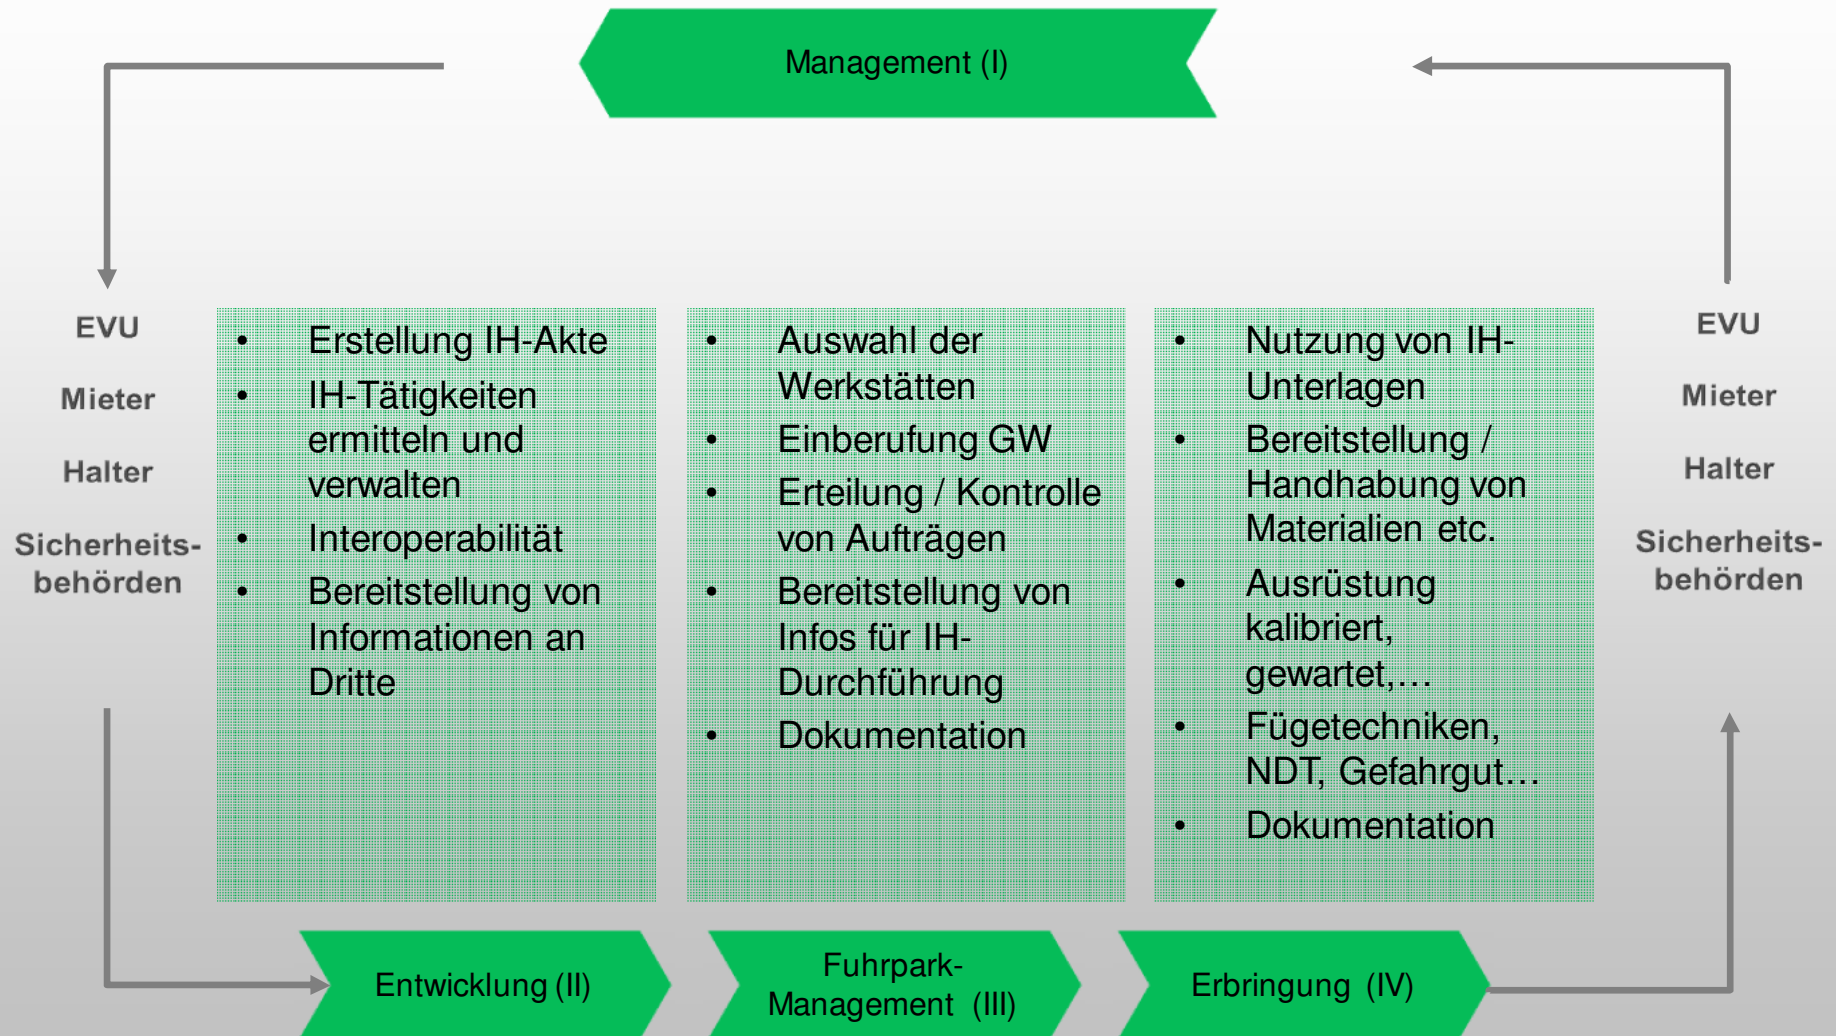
Management (I)

EVU

Mieter

Halter

Sicherheitsbehörden

- Erstellung IH-Akte
- IH-Tätigkeiten ermitteln und verwalten
- Interoperabilität
- Bereitstellung von Informationen an Dritte

- Auswahl der Werkstätten
- Einberufung GW
- Erteilung / Kontrolle von Aufträgen
- Bereitstellung von Infos für IH-Durchführung
- Dokumentation

- Nutzung von IH-Unterlagen
- Bereitstellung / Handhabung von Materialien etc.
- Ausrüstung kalibriert, gewartet,…
- Fügetechniken, NDT, Gefahrgut…
- Dokumentation

EVU

Mieter

Halter

Sicherheitsbehörden

Entwicklung (II)

Fuhrpark-Management (III)

Erbringung (IV)